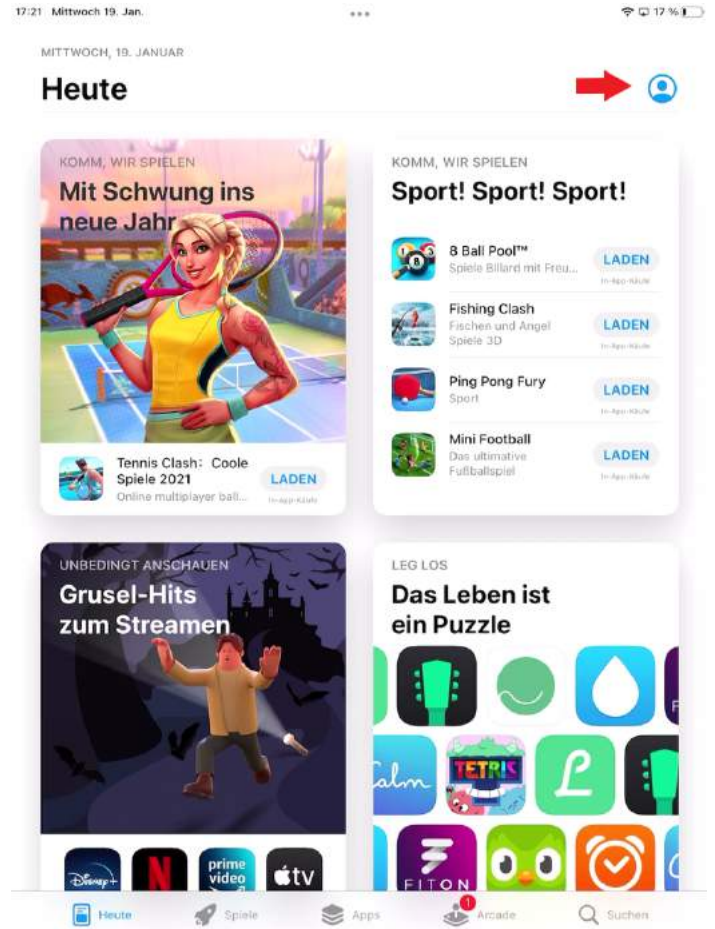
17:21 Mittwoch 19. Jan.

17 %

MITTWOCH, 19. JANUAR

Heute

KOMM, WIR SPIELEN

Mit Schwung ins neue Jahr

Tennis Clash: Coole Spiele 2021

Online multiplayer ball...

LADEN

In-App-Käufe

KOMM, WIR SPIELEN

Sport! Sport! Sport!

8 Ball Pool™

Spiele Billard mit Freu...

LADEN

In-App-Käufe

Fishing Clash

Fischen und Angel Spiele 3D

LADEN

In-App-Käufe

Ping Pong Fury

Sport

LADEN

In-App-Käufe

Mini Football

Das ultimative Fußballspiel

LADEN

In-App-Käufe

UNBEDINGT ANSCHAUEN

Grusel-Hits zum Streamen

Disney+

prime video

tv

LEG LOS

Das Leben ist ein Puzzle

Calm

TETRIS

FITON

Heute

Spiele

Apps

1

Arcade

Suchen